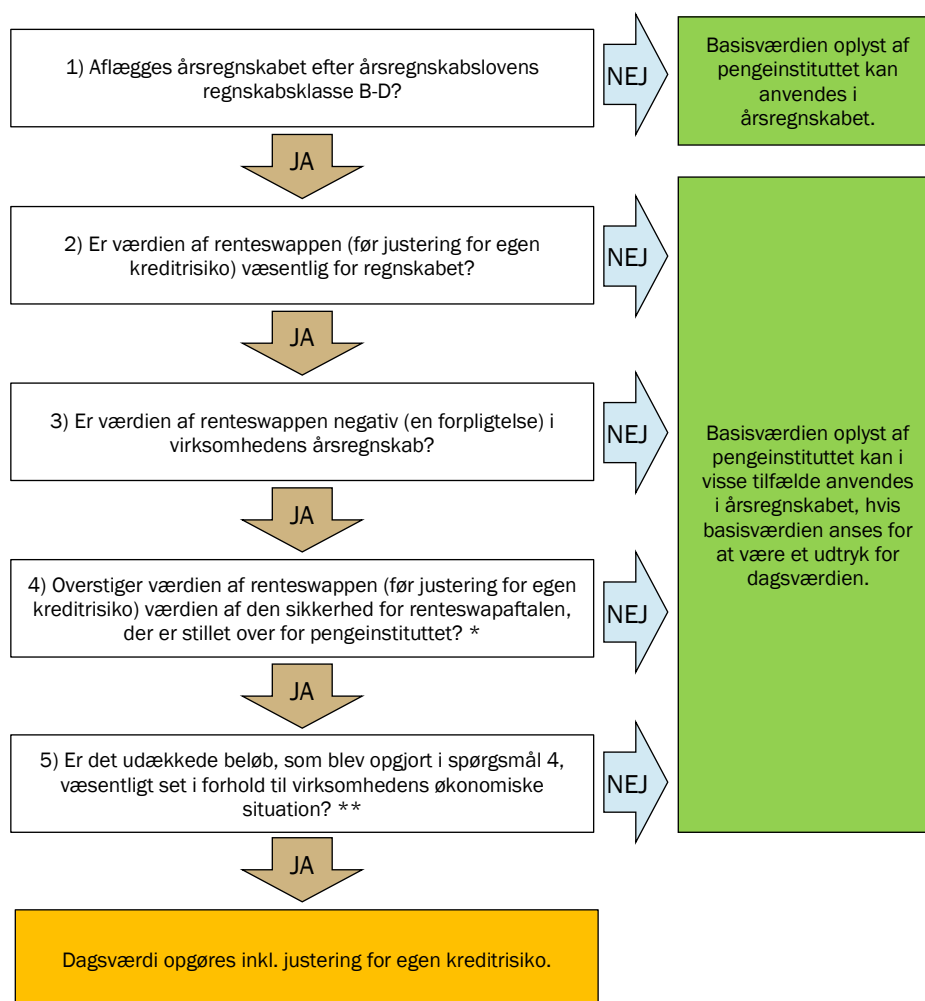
1) Aflægges årsregnskabet efter årsregnskabslovens regnskabsklasse B-D?

NEJ

Basisværdien oplyst af pengeinstituttet kan anvendes i årsregnskabet.

JA

2) Er værdien af renteswappen (før justering for egen kreditrisiko) væsentlig for regnskabet?

NEJ

JA

3) Er værdien af renteswappen negativ (en forpligtelse) i virksomhedens årsregnskab?

NEJ

JA

4) Overstiger værdien af renteswappen (før justering for egen kreditrisiko) værdien af den sikkerhed for renteswapaftalen, der er stillet over for pengeinstituttet? *

NEJ

JA

5) Er det udækkede beløb, som blev opgjort i spørgsmål 4, væsentligt set i forhold til virksomhedens økonomiske situation? **

NEJ

Basisværdien oplyst af pengeinstituttet kan i visse tilfælde anvendes i årsregnskabet, hvis basisværdien anses for at være et udtryk for dagsværdien.

JA

Dagsværdi opgøres inkl. justering for egen kreditrisiko.